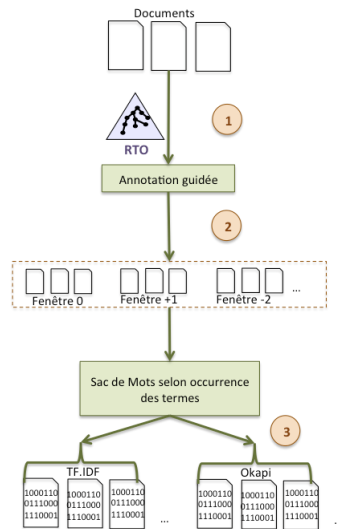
Documents

RTO

1

Annotation guidée

2

Fenêtre 0

Fenêtre +1

Fenêtre -2

...

Sac de Mots selon occurrence des termes

3

TF.IDF

1000110
0111000
1110001

1000110
0111000
1110001

1000110
0111000
1110001

...

Okapi

1000110
0111000
1110001

1000110
0111000
1110001

1000110
0111000
1110001